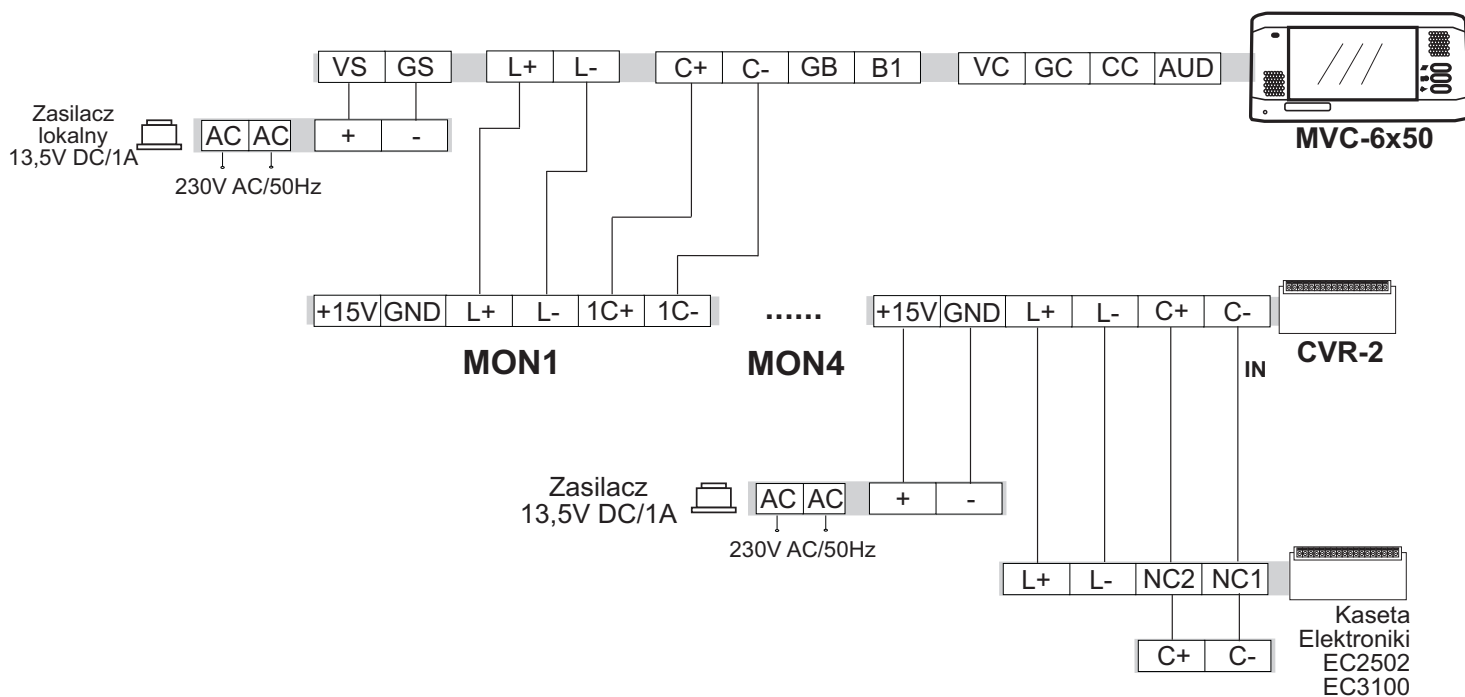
VS GS L+ L- C+ C- GB B1 VC GC CC AUD

MVC-6x50

Zasilacz lokalny 13,5V DC/1A

AC AC + -

230V AC/50Hz

+15V GND L+ L- 1C+ 1C-

MON1

......

MON4

+15V GND L+ L- C+ C-

CVR-2

IN

Zasilacz 13,5V DC/1A

AC AC + -

230V AC/50Hz

L+ L- NC2 NC1

C+ C-

Kaseta Elektroniki EC2502 EC3100